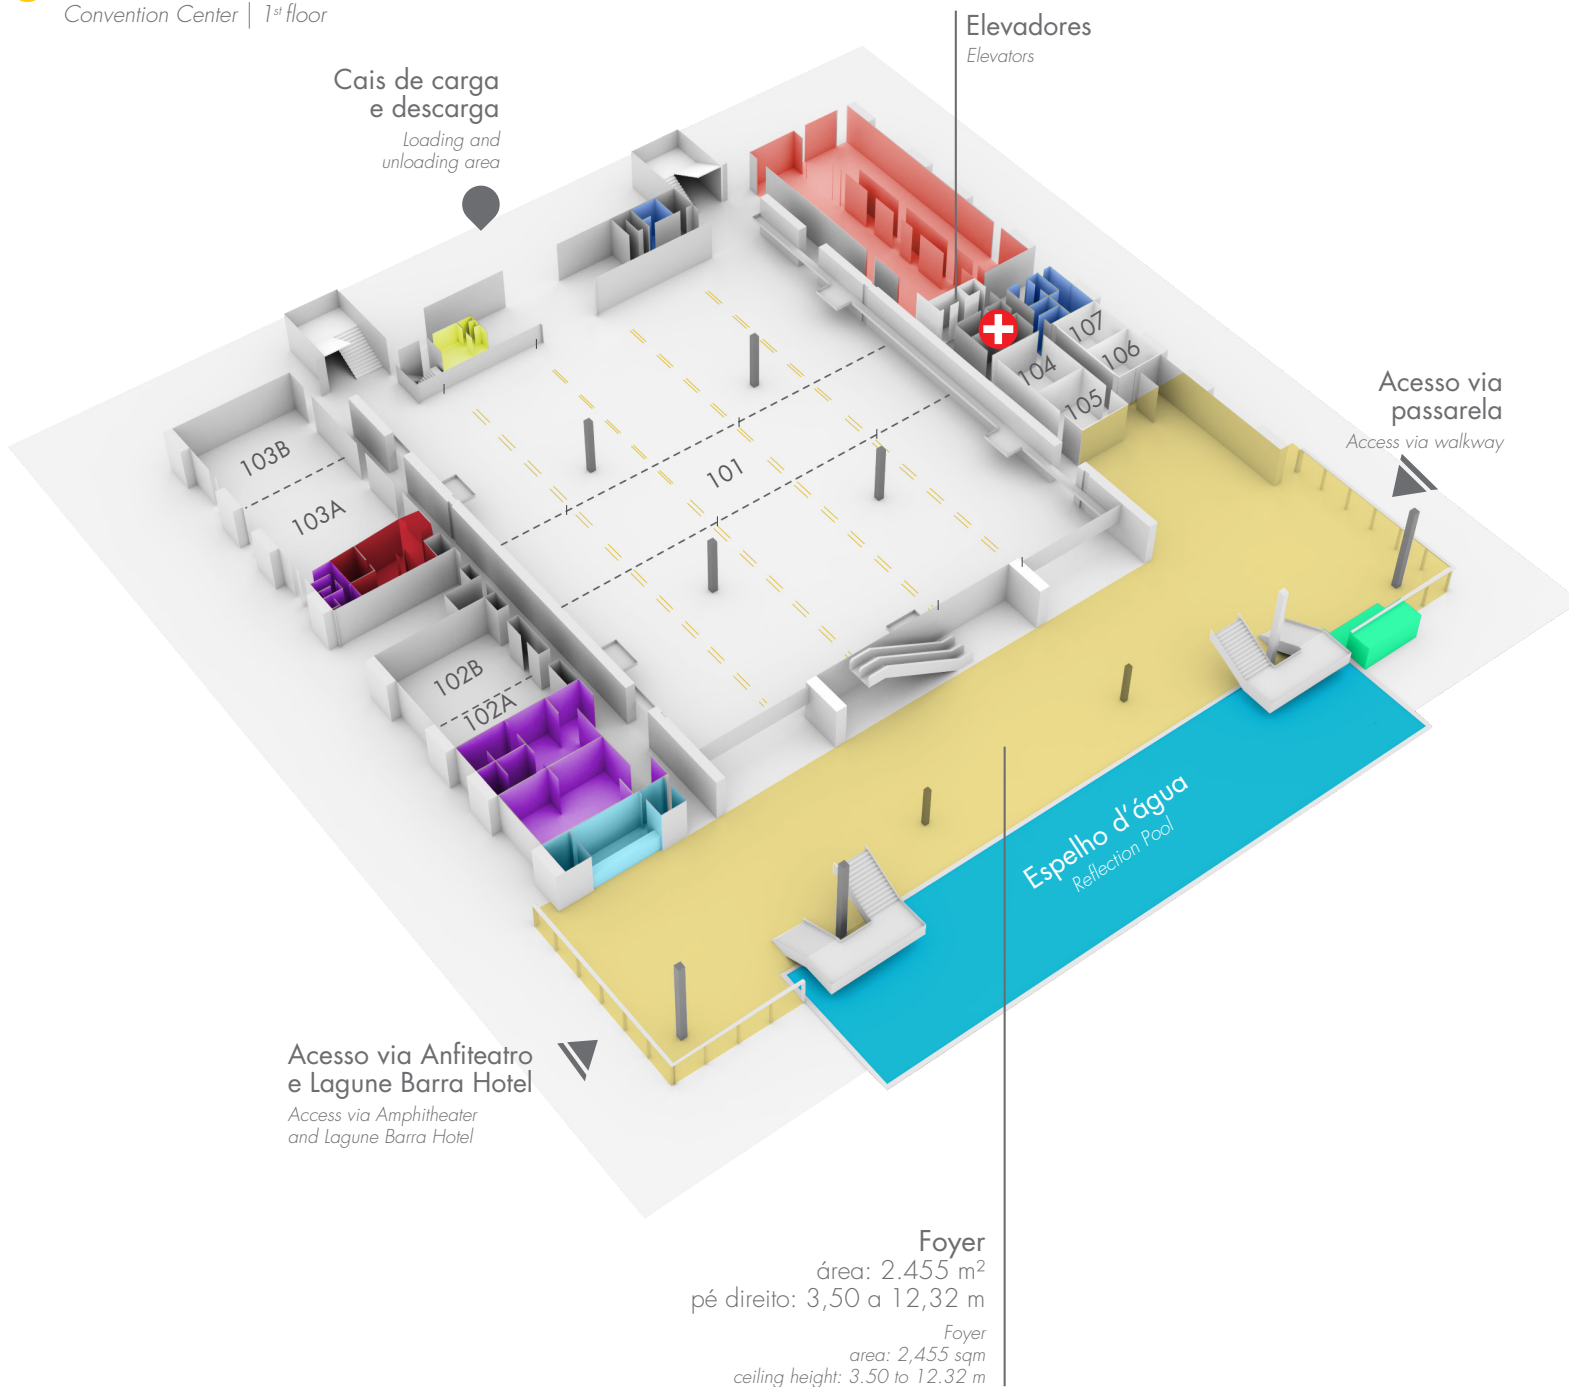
Convention Center | $1^{st}$ floor

Elevadores
Elevators

Cais de carga e descarga
Loading and unloading area

107
106
104
105

Acesso via passarela
Access via walkway

103B
103A
101
102B
102A

Espelho d'água
Reflection Pool

Acesso via Anfiteatro e Lagune Barra Hotel
Access via Amphitheater and Lagune Barra Hotel

Foyer
área: 2.455 m²
pé direito: 3,50 a 12,32 m

Foyer
area: 2,455 sqm
ceiling height: 3.50 to 12.32 m